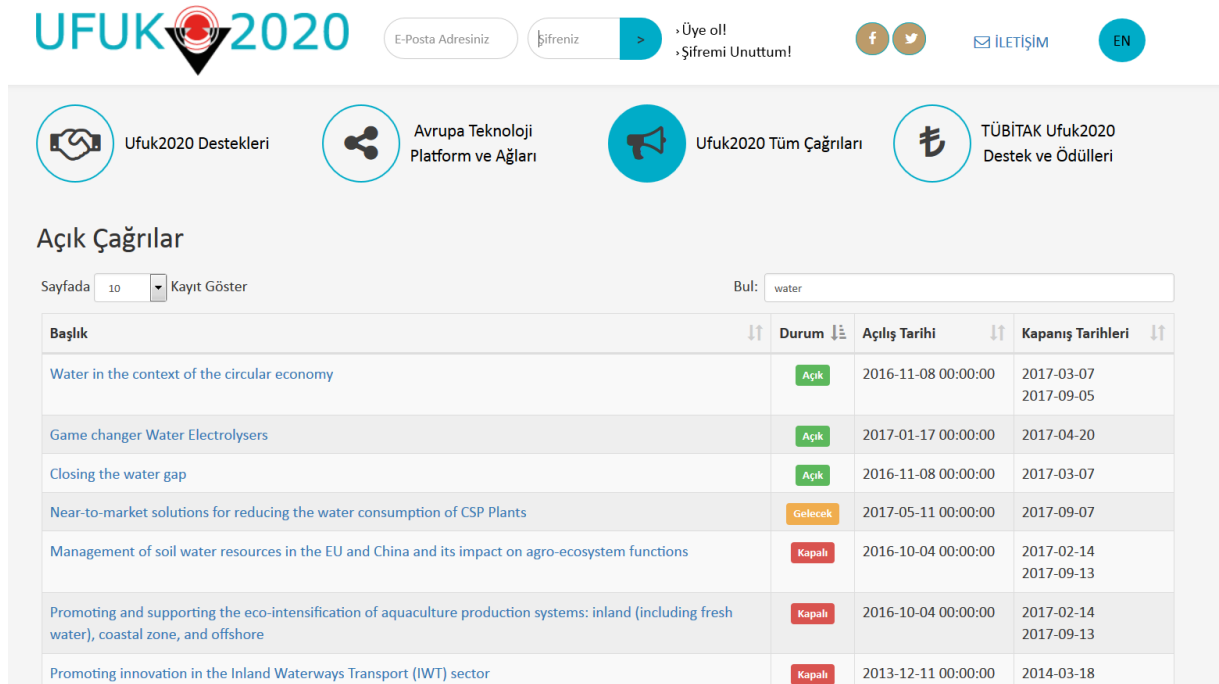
UFUK2020

E-Posta Adresiniz
Şifreniz
>
› Üye ol!
› Şifremi Unuttum!

f
İLETİŞİM
EN

Ufuk2020 Destekleri
Avrupa Teknoloji Platform ve Ağları
Ufuk2020 Tüm Çağrıları
TÜBİTAK Ufuk2020 Destek ve Ödülleri

Açık Çağrılar

Sayfada 10 Kayıt Göster
Bul: water

| Başlık | Durum | Açılış Tarihi | Kapanış Tarihleri |
|---|---|---|---|
| Water in the context of the circular economy | Açık | 2016-11-08 00:00:00 | 2017-03-07 2017-09-05 |
| Game changer Water Electrolysers | Açık | 2017-01-17 00:00:00 | 2017-04-20 |
| Closing the water gap | Açık | 2016-11-08 00:00:00 | 2017-03-07 |
| Near-to-market solutions for reducing the water consumption of CSP Plants | Gelecek | 2017-05-11 00:00:00 | 2017-09-07 |
| Management of soil water resources in the EU and China and its impact on agro-ecosystem functions | Kapalı | 2016-10-04 00:00:00 | 2017-02-14 2017-09-13 |
| Promoting and supporting the eco-intensification of aquaculture production systems: inland (including fresh water), coastal zone, and offshore | Kapalı | 2016-10-04 00:00:00 | 2017-02-14 2017-09-13 |
| Promoting innovation in the Inland Waterways Transport (IWT) sector | Kapalı | 2013-12-11 00:00:00 | 2014-03-18 |